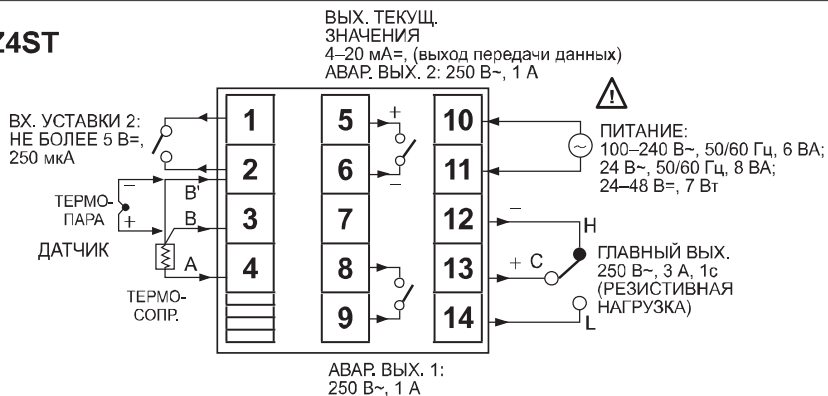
Z4ST

ВЫХ. ТЕКУЩ. ЗНАЧЕНИЯ
4–20 мА=, (выход передачи данных)
АВАР. ВЫХ. 2: 250 В~, 1 А

ВХ. УСТАВКИ 2: НЕ БОЛЕЕ 5 В=, 250 мкА

ТЕРМО-ПАРА
–
+
B'
B
A
ДАТЧИК
ТЕРМО-СОПР.

1
2
3
4
5
6
7
8
9
10
11
12
13
14
+
–

ПИТАНИЕ:
100–240 В~, 50/60 Гц, 6 ВА;
24 В~, 50/60 Гц, 8 ВА;
24–48 В=, 7 Вт

–
H
+ C
L
ГЛАВНЫЙ ВЫХ.
250 В~, 3 А, 1с
(РЕЗИСТИВНАЯ НАГРУЗКА)

АВАР. ВЫХ. 1:
250 В~, 1 А